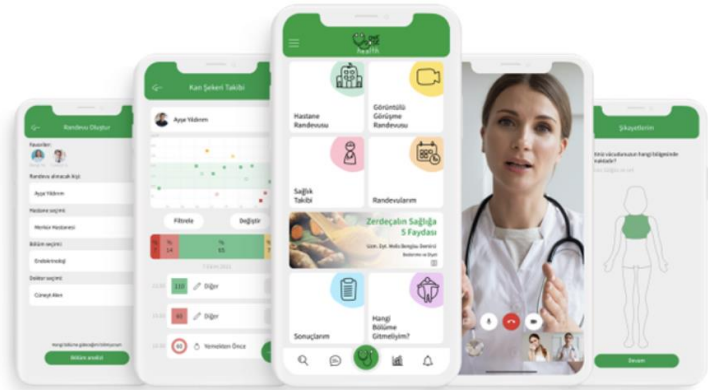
Randevu Oluştur

Favoriler

Randevu alınacak kişi

Ayşe Yıldırım

Hastane seçimi

Bölüm seçimi

Endokrinoloji

Doktor seçimi

Cüneyt Alan

Bölüm ara

Kan Şekeri Takibi

Ayşe Yıldırım

Filtrele

Değiştir

Diğer

Diğer

Yemekten Önce

health

Hastane Randevusu

Görüntülü Görüşme Randevusu

Sağlık Takibi

Randevularım

Zerdeçalın Sağlığa 5 Faydası

Sonuçlarım

Hangi Bölüme Gitmeliyim?

Şikayetlerim

Devam